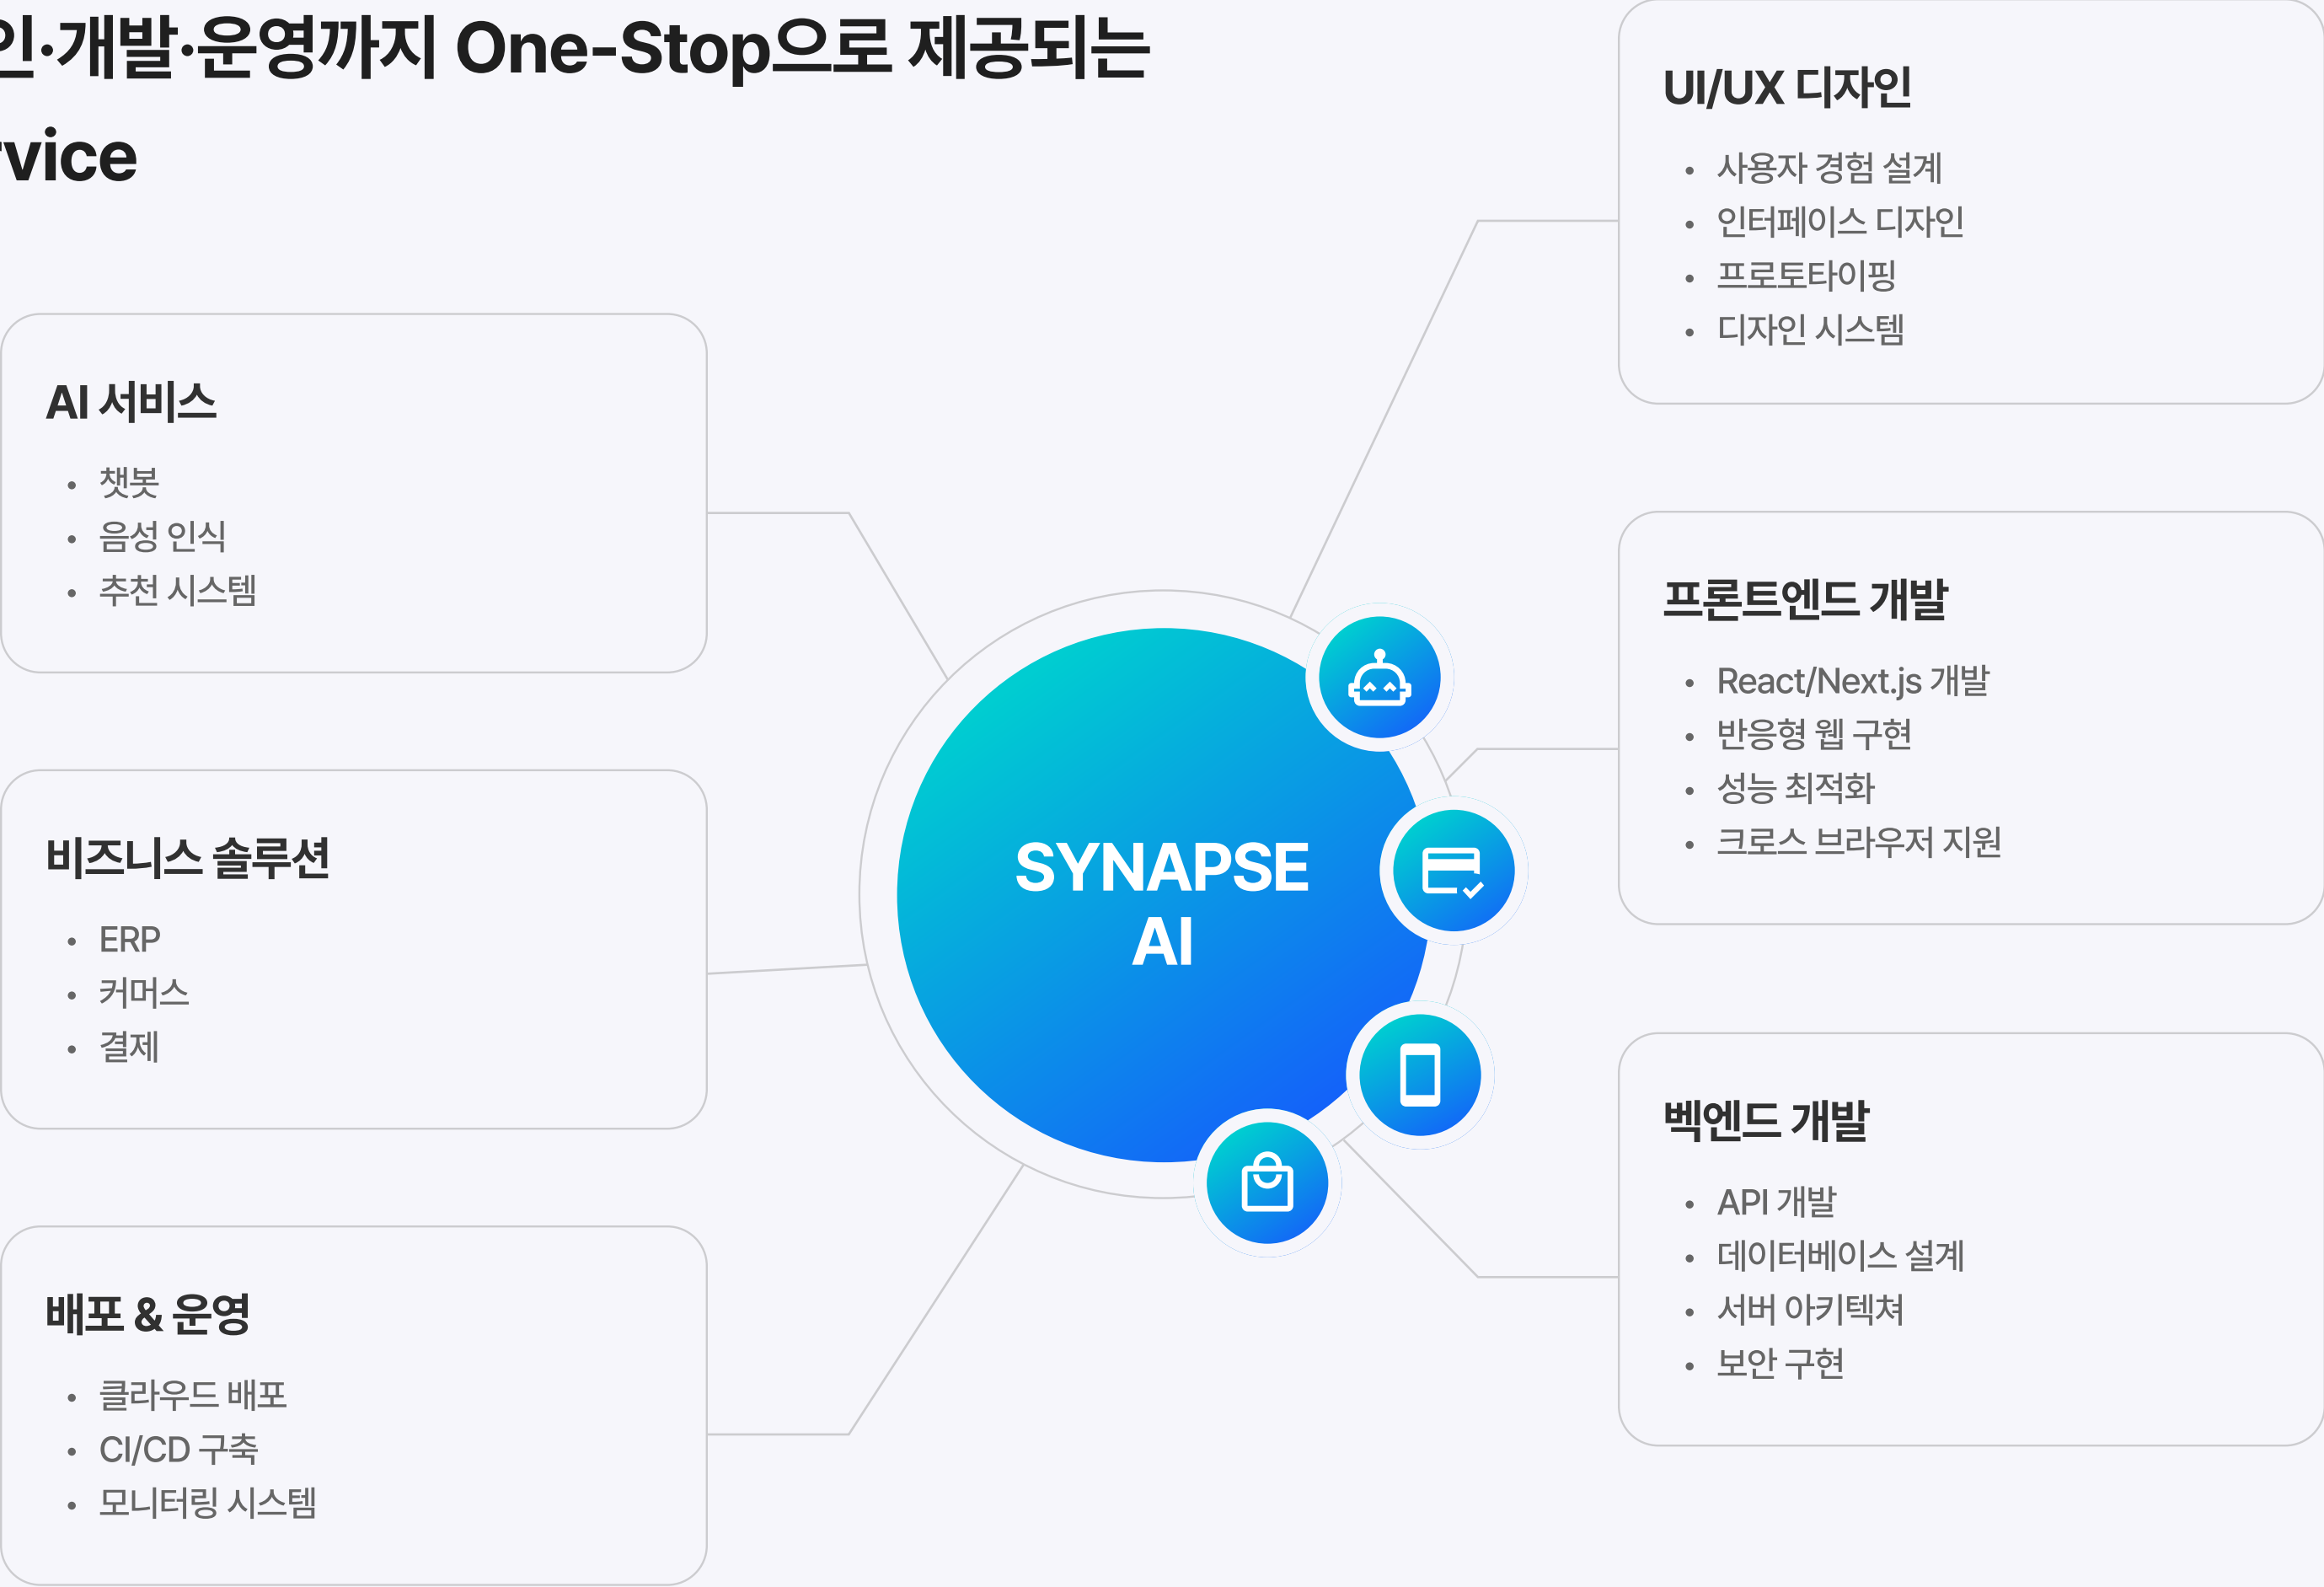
인·개발·운영까지 One-Stop으로 제공되는

rvice

UI/UX 디자인

- 사용자 경험 설계
- 인터페이스 디자인
- 프로토타이핑
- 디자인 시스템

AI 서비스

- 챗봇
- 음성 인식
- 추천 시스템

프론트엔드 개발

- React/Next.js 개발
- 반응형 웹 구현
- 성능 최적화
- 크로스 브라우저 지원

비즈니스 솔루션

- ERP
- 커머스
- 결제

SYNAPSE AI

벡엔드 개발

- API 개발
- 데이터베이스 설계
- 서버 아키텍쳐
- 보안 구현

배포 & 운영

- 클라우드 배포
- CI/CD 구축
- 모니터링 시스템